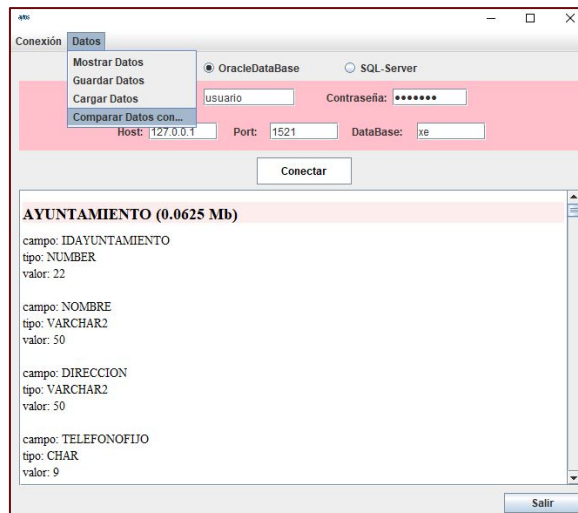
ajts

Conexión Datos

Mostrar Datos
Guardar Datos
Cargar Datos
Comparar Datos con...

OracleDataBase
SQL-Server

usuario
Contraseña: •••••••

Host: 127.0.0.1
Port: 1521
DataBase: xe

Conectar

AYUNTAMIENTO (0.0625 Mb)

campo: IDAYUNTAMIENTO
tipo: NUMBER
valor: 22

campo: NOMBRE
tipo: VARCHAR2
valor: 50

campo: DIRECCION
tipo: VARCHAR2
valor: 50

campo: TELEFONOFIJO
tipo: CHAR
valor: 9

Salir